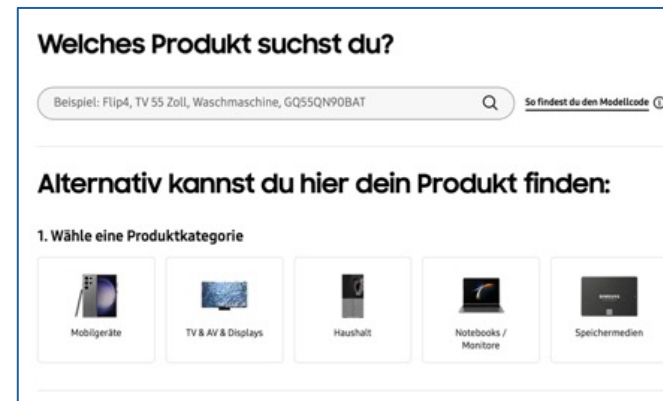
Welches Produkt suchst du?

Beispiel: Flip4, TV 55 Zoll, Waschmaschine, GQ55QN90BAT

So findest du den Modellcode

Alternativ kannst du hier dein Produkt finden:

1. Wähle eine Produktkategorie

Mobilgeräte

TV & AV & Displays

Haushalt

Notebooks / Monitore

Speichermedien